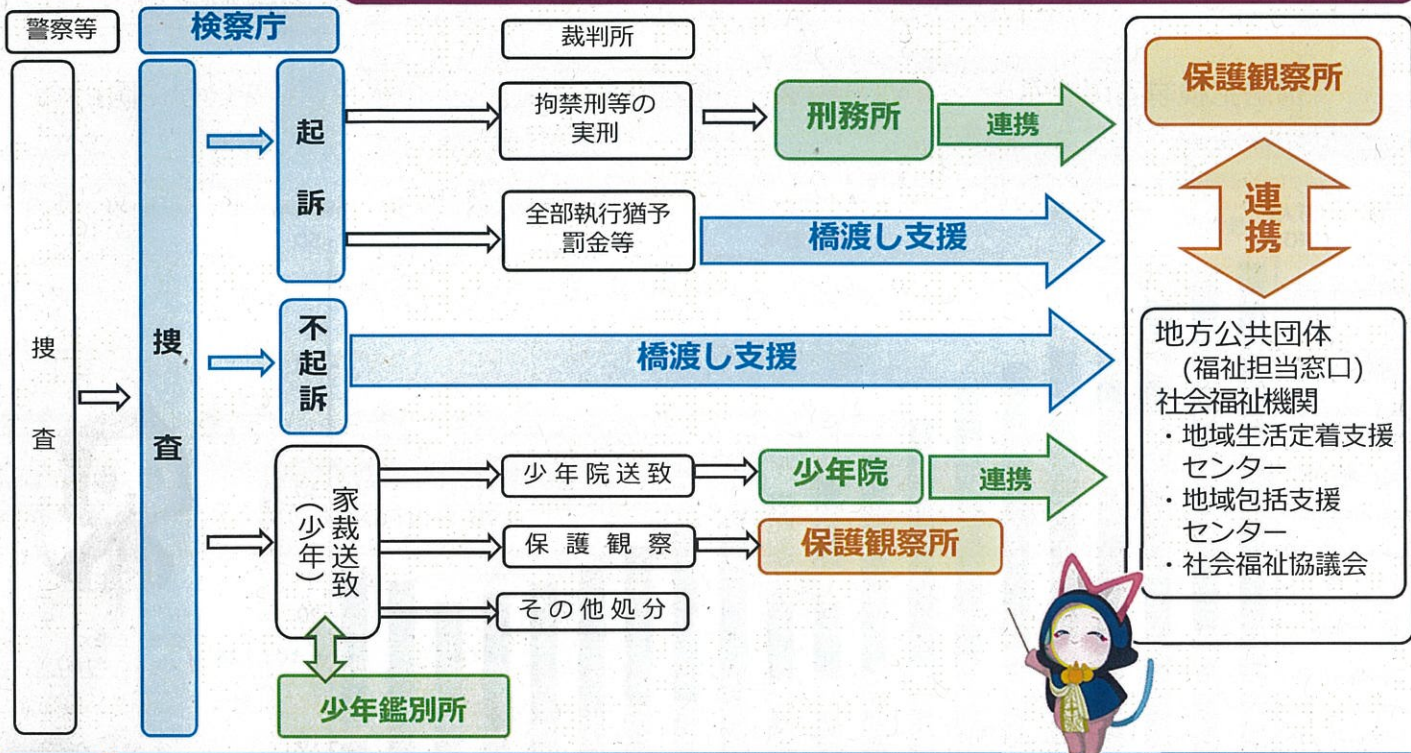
警察等

検察庁

裁判所

捜査

捜査

起訴

拘禁刑等の実刑

刑務所

連携

全部執行猶予
罰金等

橋渡し支援

不起訴

橋渡し支援

家裁送致（少年）

少年院送致

少年院

連携

保護観察

保護観察所

その他処分

少年鑑別所

保護観察所

連携

地方公共団体
（福祉担当窓口）
社会福祉機関
・地域生活定着支援センター
・地域包括支援センター
・社会福祉協議会